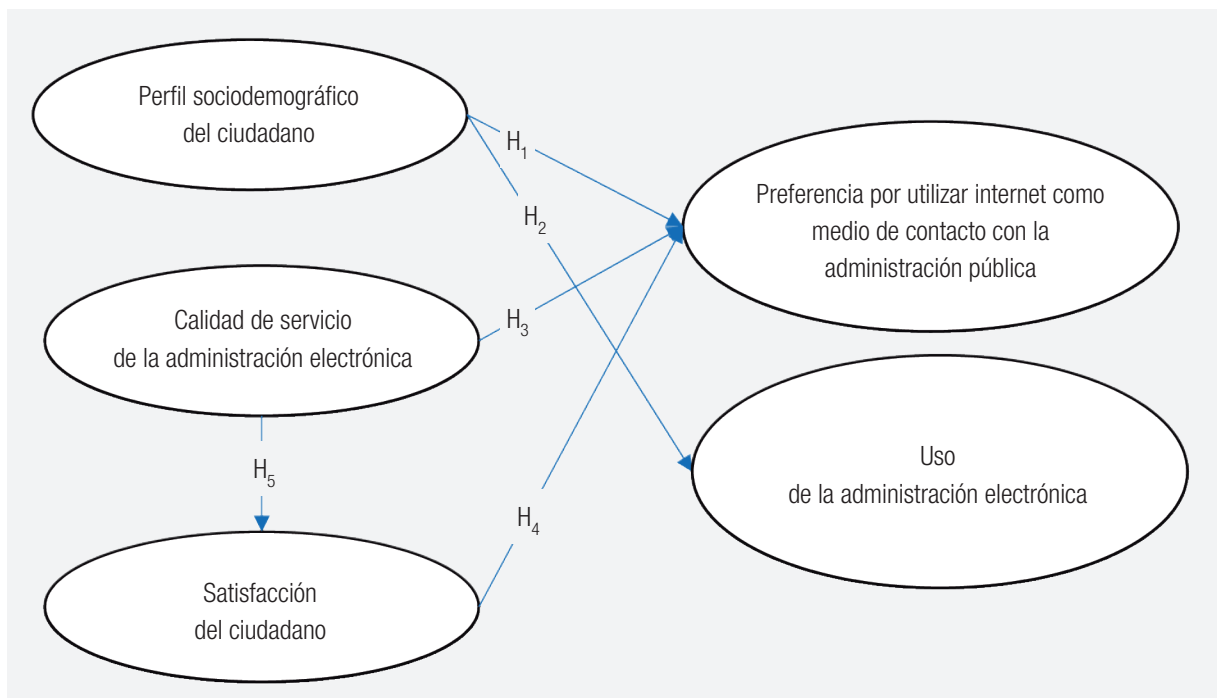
Perfil sociodemográfico del ciudadano

$H_1$

$H_2$

Preferencia por utilizar internet como medio de contacto con la administración pública

Calidad de servicio de la administración electrónica

$H_3$

$H_5$

Uso de la administración electrónica

$H_4$

Satisfacción del ciudadano